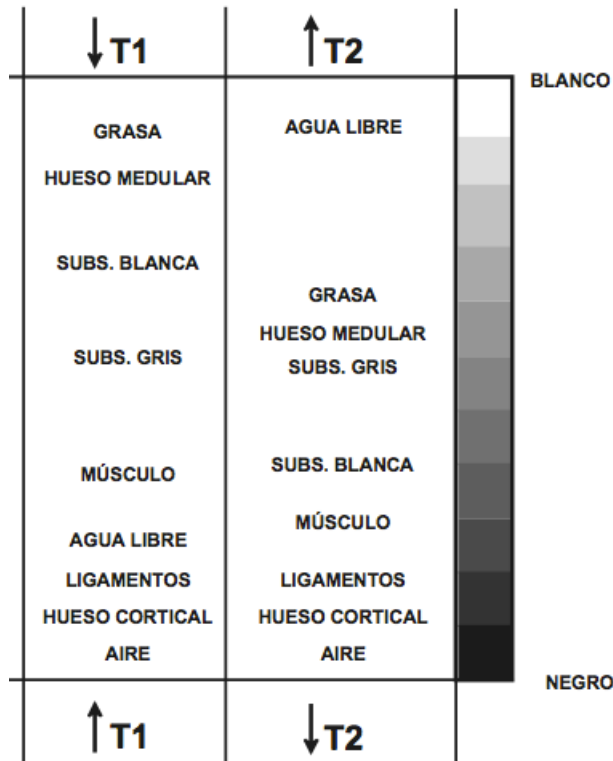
| ↓T1 | ↑T2 | |
|---|---|---|
| GRASA<br>HUESO MEDULAR<br>SUBS. BLANCA<br>SUBS. GRIS<br>MÚSCULO<br>AGUA LIBRE<br>LIGAMENTOS<br>HUESO CORTICAL<br>AIRE | AGUA LIBRE<br>GRASA<br>HUESO MEDULAR<br>SUBS. GRIS<br>SUBS. BLANCA<br>MÚSCULO<br>LIGAMENTOS<br>HUESO CORTICAL<br>AIRE | BLANCO<br>NEGRO |
| ↑T1 | ↓T2 | |